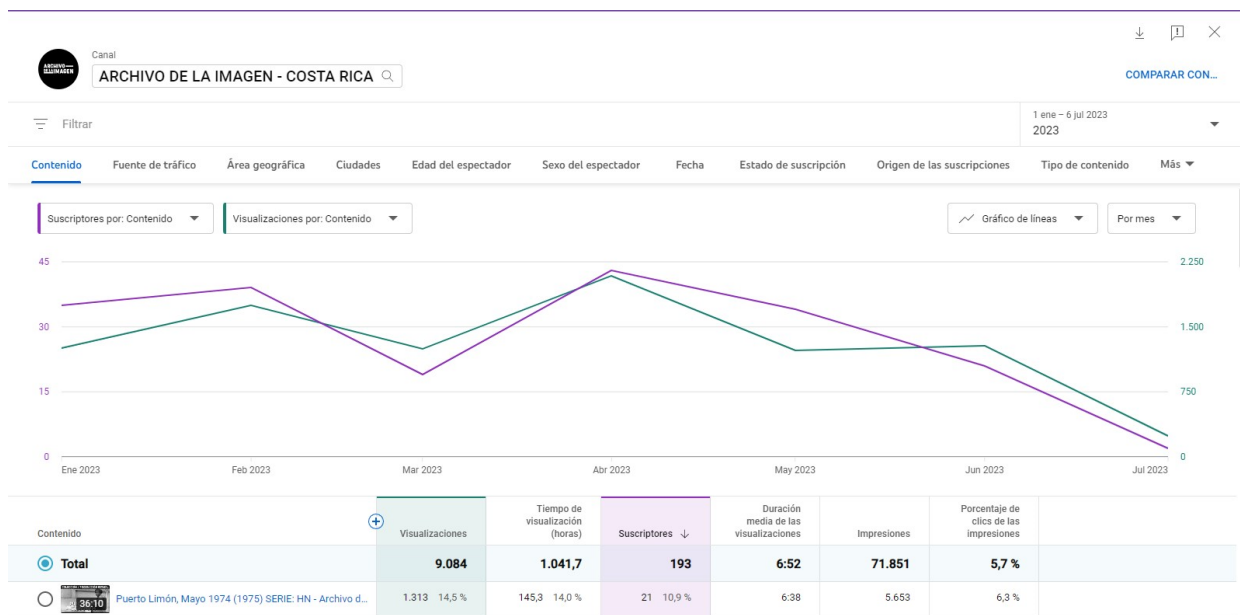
ARCHIVO DE LA IMAGEN

Canal
ARCHIVO DE LA IMAGEN - COSTA RICA

COMPARAR CON...

Filtrar

1 ene – 6 jul 2023
2023

Contenido | Fuente de tráfico | Área geográfica | Ciudades | Edad del espectador | Sexo del espectador | Fecha | Estado de suscripción | Origen de las suscripciones | Tipo de contenido | Más

Suscriptores por: Contenido
Visualizaciones por: Contenido
Gráfico de líneas
Por mes

45
30
15
0

2.250
1.500
750
0

Ene 2023 | Feb 2023 | Mar 2023 | Abr 2023 | May 2023 | Jun 2023 | Jul 2023

| Contenido | Visualizaciones | Tiempo de visualización (horas) | Suscriptores ↓ | Duración media de las visualizaciones | Impresiones | Porcentaje de clics de las impresiones |
|---|---|---|---|---|---|---|
| Total | 9.084 | 1.041,7 | 193 | 6:52 | 71.851 | 5,7 % |
| 36:10 Puerto Limón, Mayo 1974 (1975) SERIE: HN - Archivo d... | 1.313 14,5 % | 145,3 14,0 % | 21 10,9 % | 6:38 | 5.653 | 6,3 % |